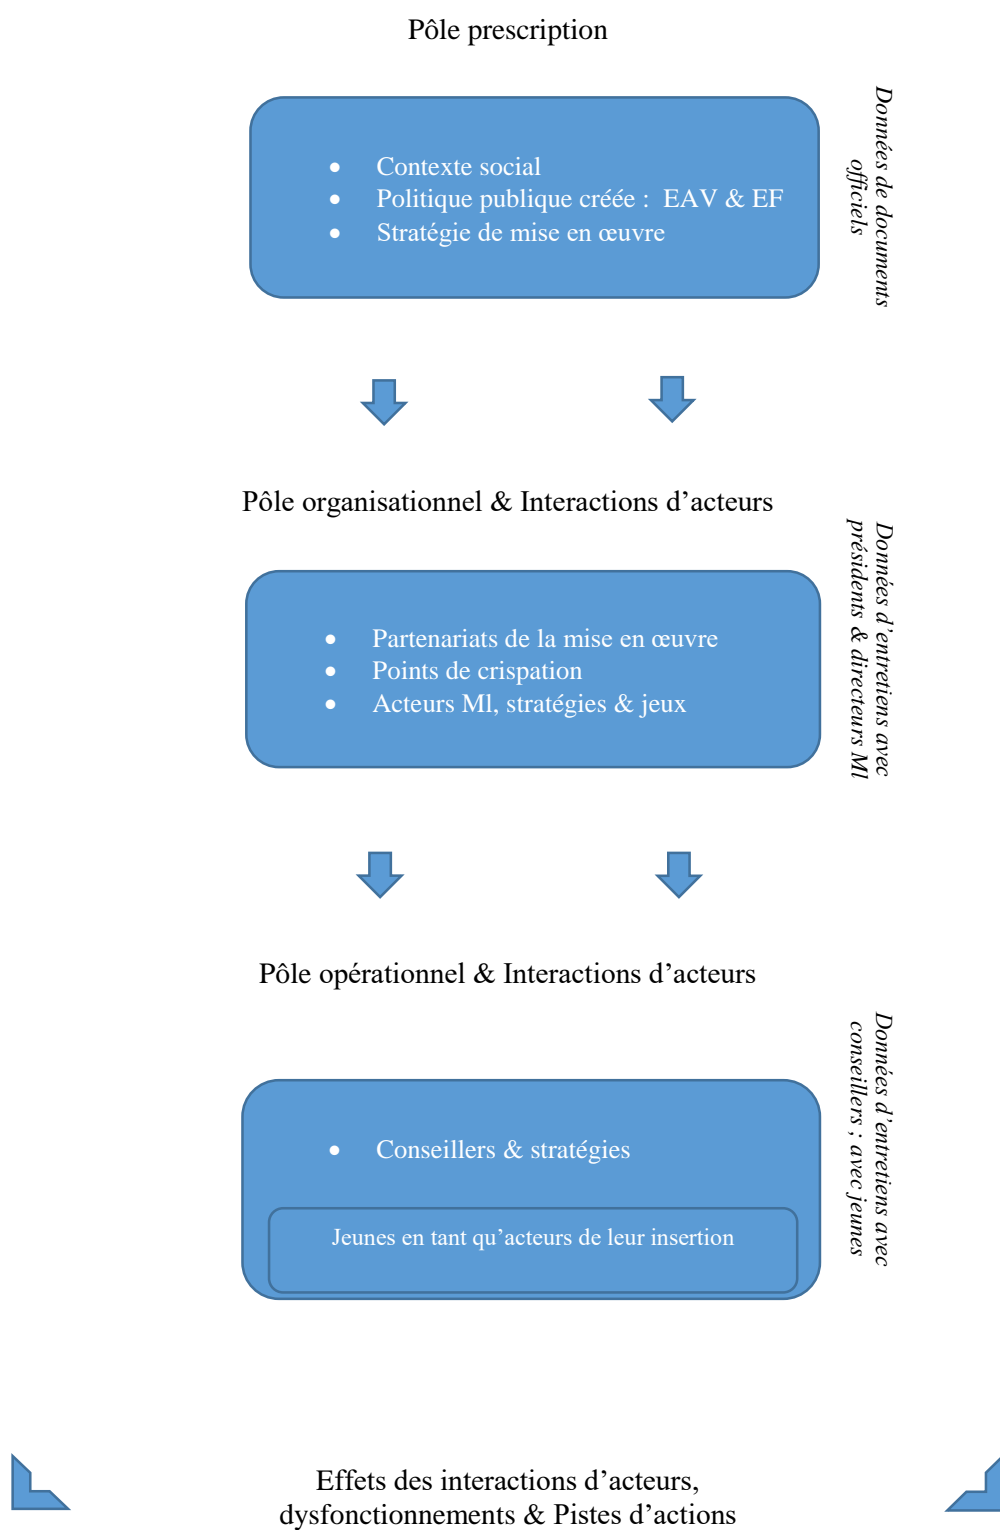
Pôle prescription

- Contexte social
- Politique publique créée : EAV & EF
- Stratégie de mise en œuvre

Données de documents officiels

Pôle organisationnel & Interactions d'acteurs

- Partenariats de la mise en œuvre
- Points de crispation
- Acteurs Ml, stratégies & jeux

Données d'entretiens avec présidents & directeurs Ml

Pôle opérationnel & Interactions d'acteurs

- Conseillers & stratégies

Jeunes en tant qu'acteurs de leur insertion

Données d'entretiens avec conseillers ; avec jeunes

Effets des interactions d'acteurs, dysfonctionnements & Pistes d'actions